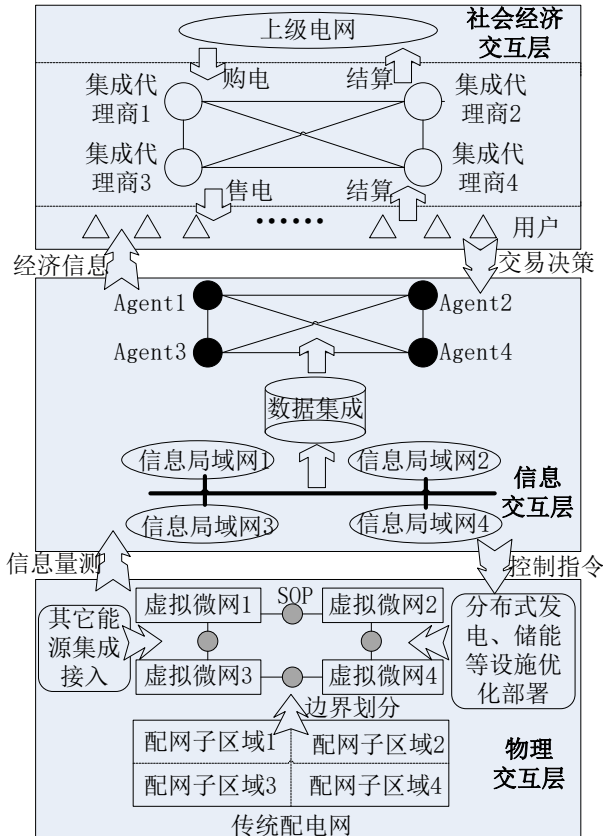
上级电网

社会经济交互层

购电

结算

集成代理商1

集成代理商2

集成代理商3

集成代理商4

售电

结算

••••••

用户

经济信息

交易决策

Agent1

Agent2

Agent3

Agent4

数据集成

信息局域网1

信息局域网2

信息局域网3

信息局域网4

信息交互层

信息量测

控制指令

其它能源集成接入

虚拟微网1

SOP

虚拟微网2

分布式发电、储能等设施优化部署

虚拟微网3

虚拟微网4

边界划分

配网子区域1

配网子区域2

配网子区域3

配网子区域4

物理交互层

传统配电网